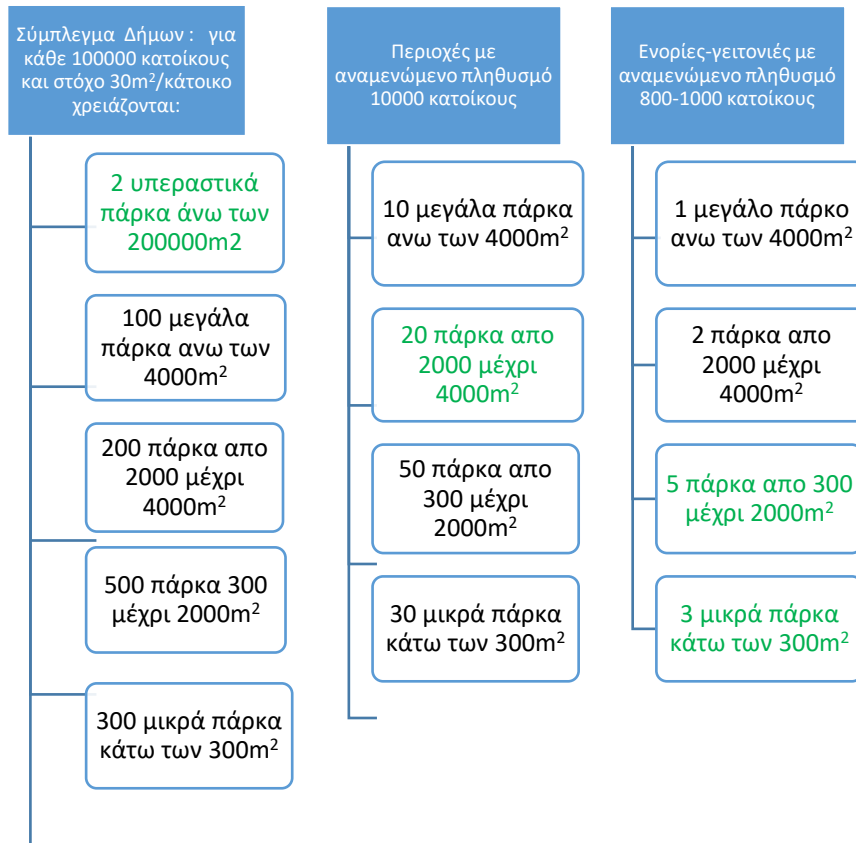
Σύμπλεγμα Δήμων : για κάθε 100000 κατοίκους και στόχο 30m$^2$/κάτοικο χρειάζονται:

2 υπεραστικά πάρκα άνω των 200000m2

100 μεγάλα πάρκα ανω των 4000m$^2$

200 πάρκα απο 2000 μέχρι 4000m$^2$

500 πάρκα 300 μέχρι 2000m$^2$

300 μικρά πάρκα κάτω των 300m$^2$

Περιοχές με αναμενώμενο πληθυσμό 10000 κατοίκους

10 μεγάλα πάρκα ανω των 4000m$^2$

20 πάρκα απο 2000 μέχρι 4000m$^2$

50 πάρκα απο 300 μέχρι 2000m$^2$

30 μικρά πάρκα κάτω των 300m$^2$

Ενορίες-γειτονιές με αναμενώμενο πληθυσμό 800-1000 κατοίκους

1 μεγάλο πάρκο ανω των 4000m$^2$

2 πάρκα απο 2000 μέχρι 4000m$^2$

5 πάρκα απο 300 μέχρι 2000m$^2$

3 μικρά πάρκα κάτω των 300m$^2$